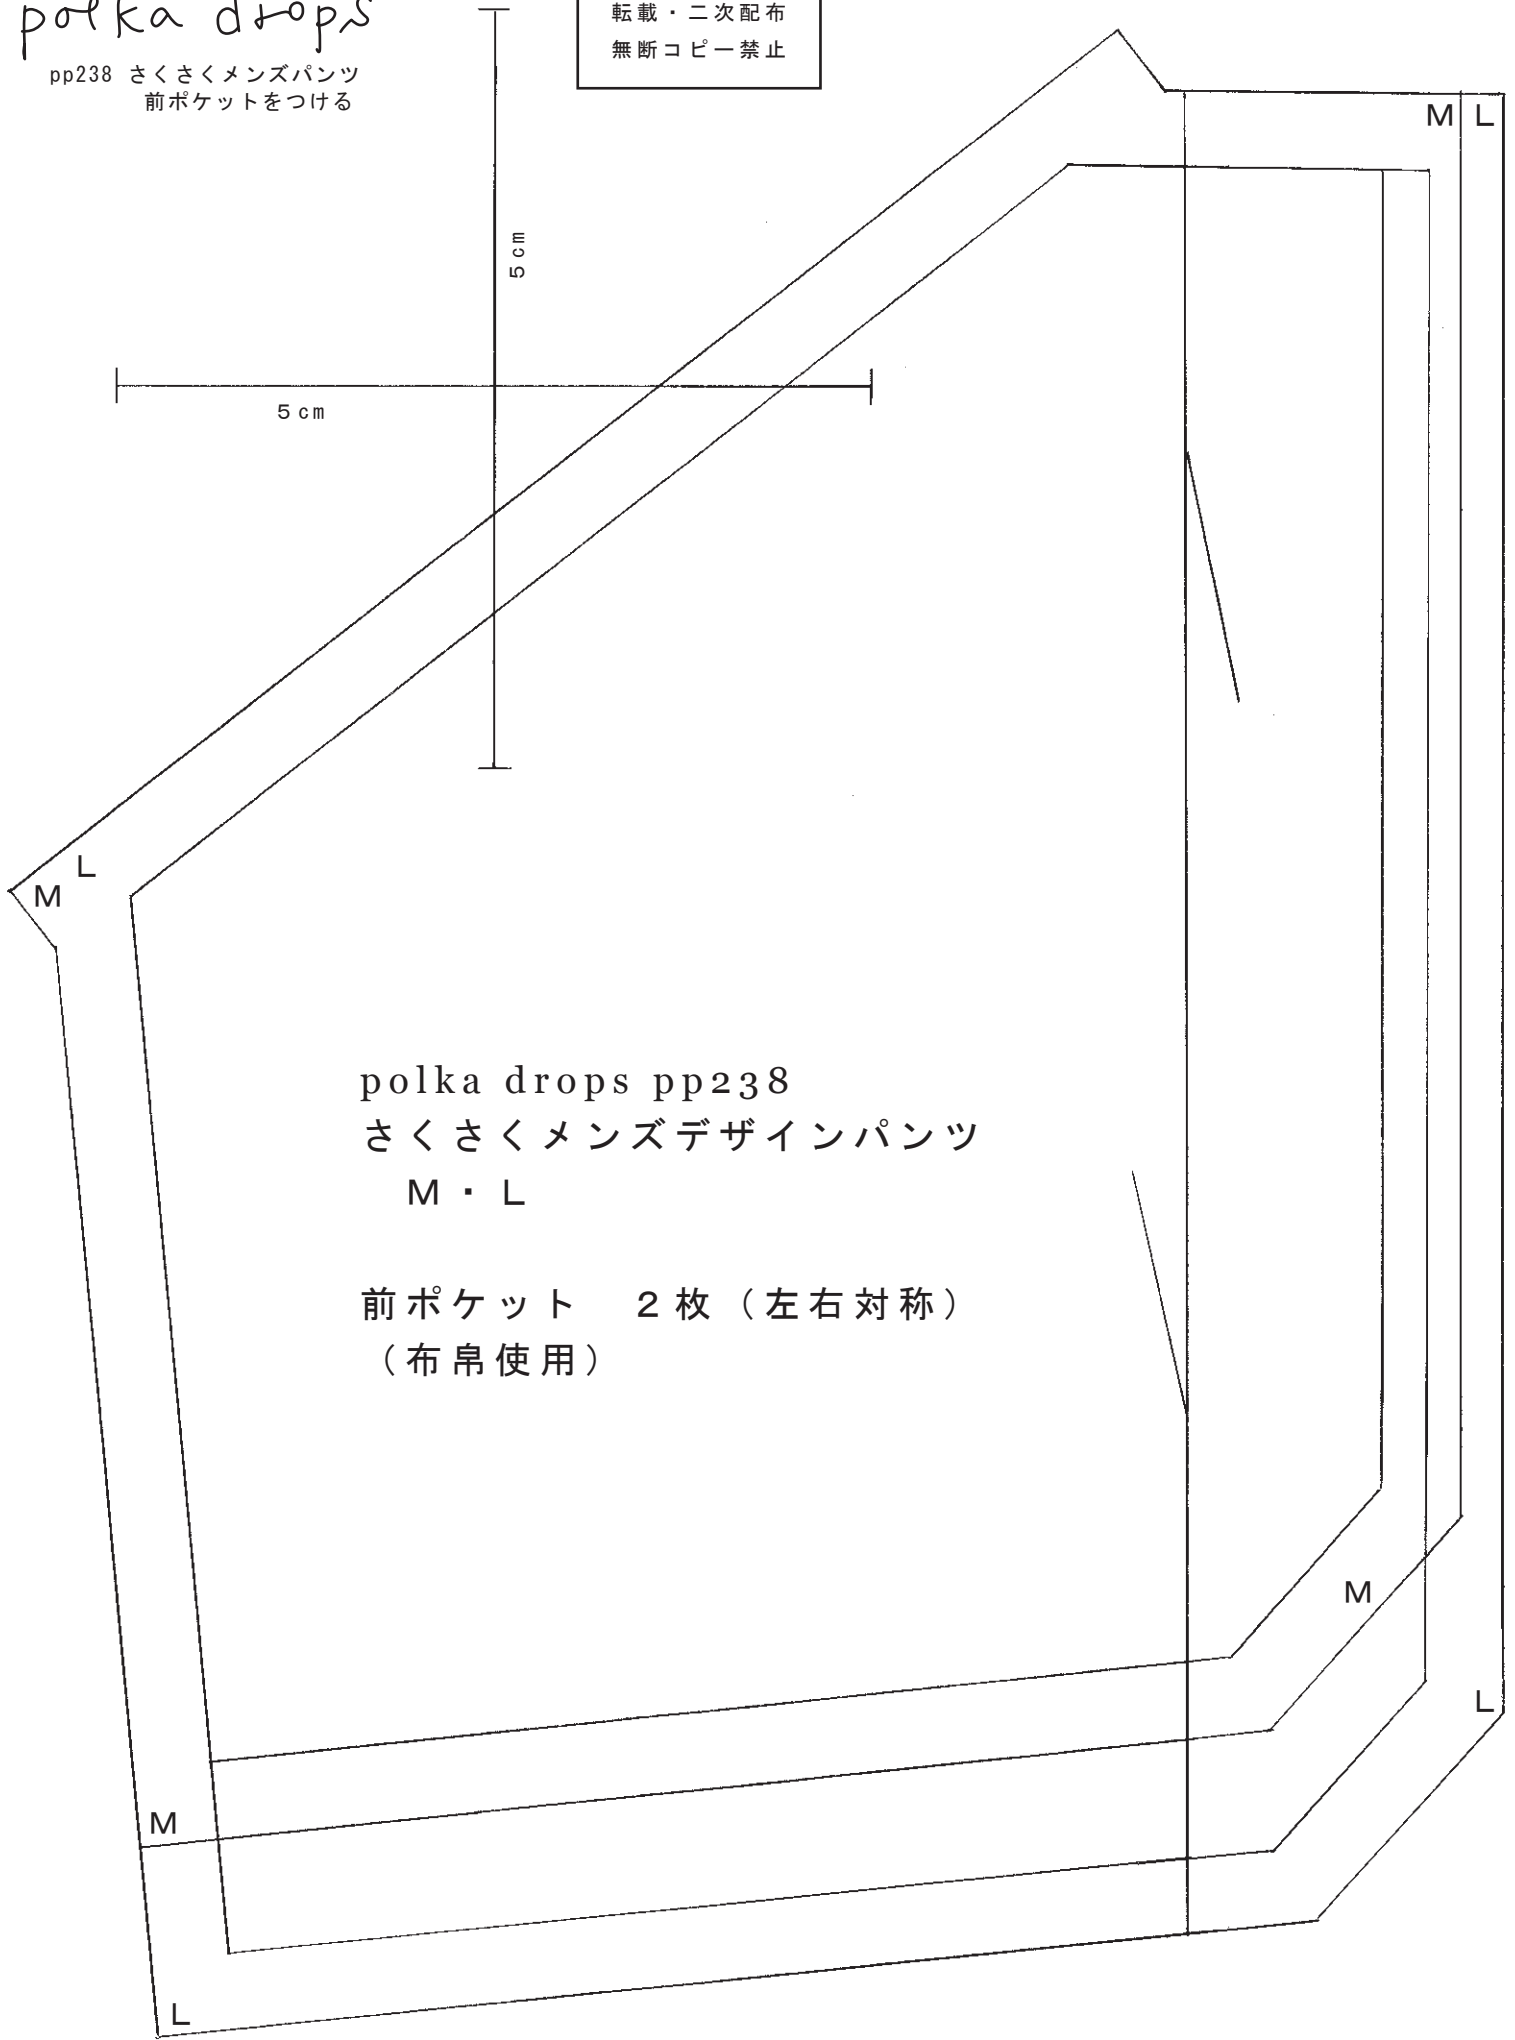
polka drops

pp238 さくさくメンズパンツ
前ポケットをつける

転載・二次配布
無断コピー禁止

5cm

5cm

M L

M L

polka drops pp238
さくさくメンズデザインパンツ
M・L

前ポケット　2枚（左右対称）
（布帛使用）

M

L

M

L